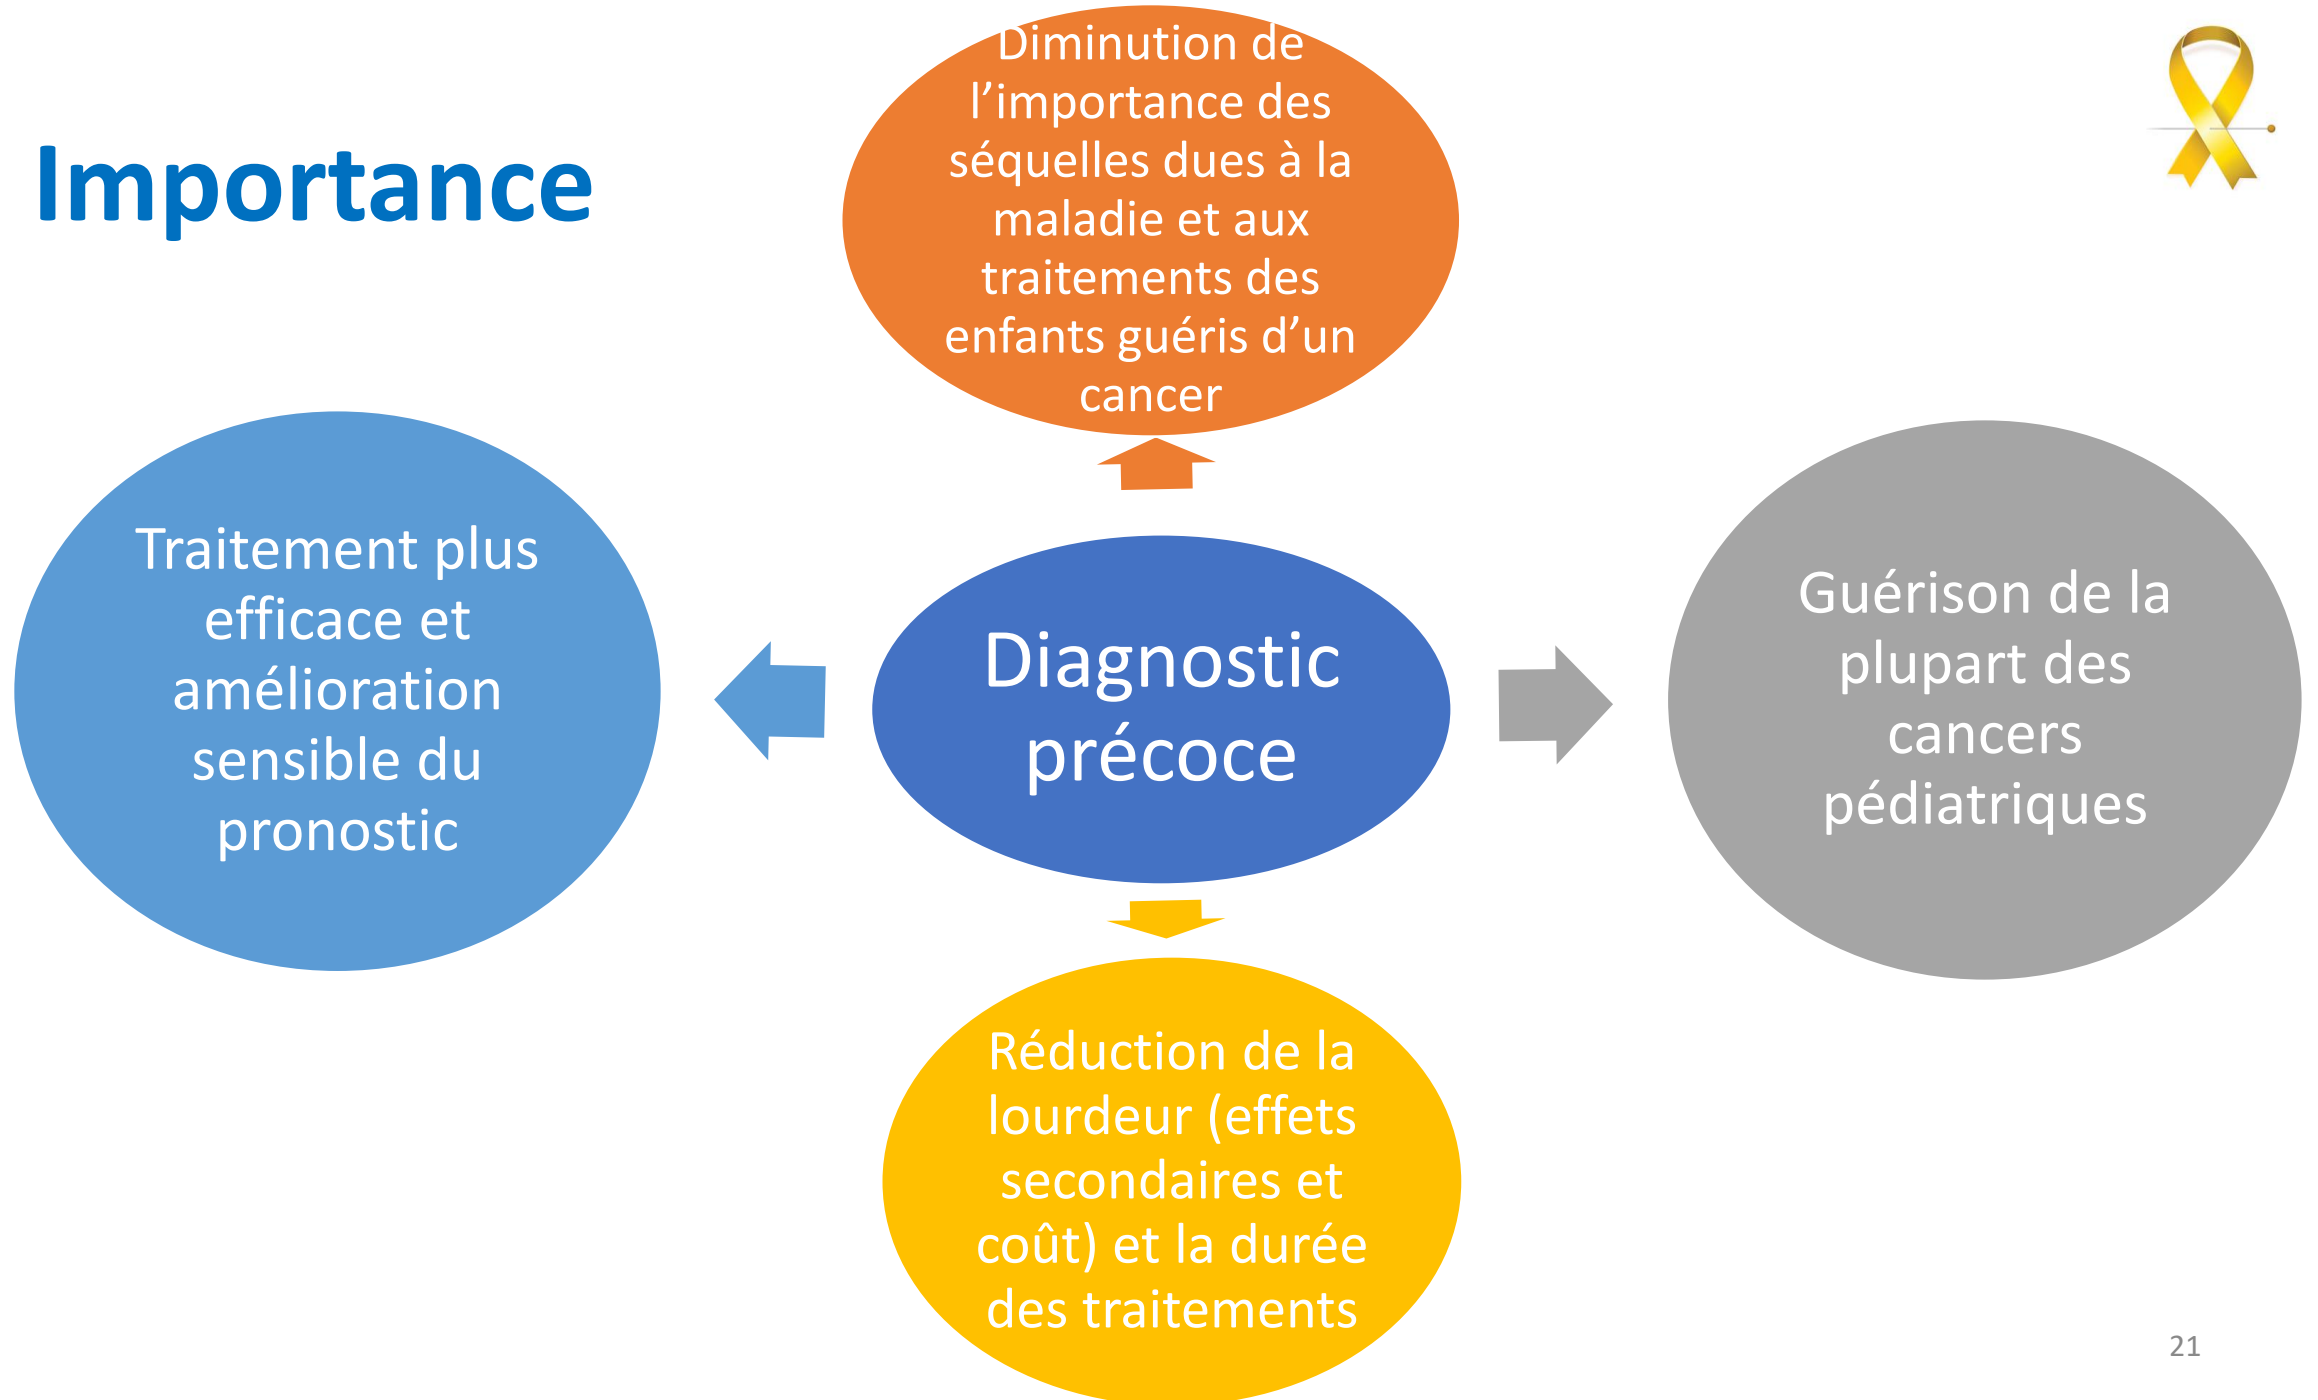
Importance

Diminution de l’importance des séquelles dues à la maladie et aux traitements des enfants guéris d’un cancer

Traitement plus efficace et amélioration sensible du pronostic

Diagnostic précoce

Guérison de la plupart des cancers pédiatriques

Réduction de la lourdeur (effets secondaires et coût) et la durée des traitements

21